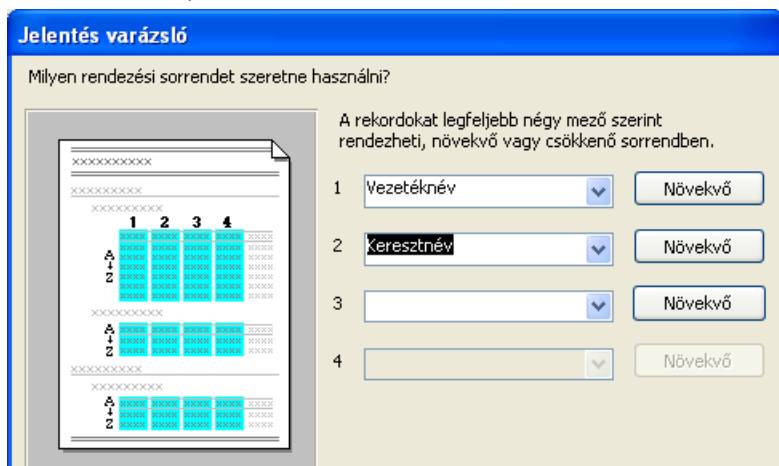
Jelentés varázsló

Milyen rendezési sorrendet szeretne használni?

A rekordokat legfeljebb négy mező szerint rendezheti, növekvő vagy csökkenő sorrendben.

1 Vezetéknév Növekvő

2 Keresztnév Növekvő

3 Növekvő

4 Növekvő

XXXXXXXXXX
XXXXXXXXX
XXXXXXXXX
1 2 3 4
A
Z
XXXXXXXXX
A
Z
XXXXXXXXX
XXXXXXXXX
A
Z